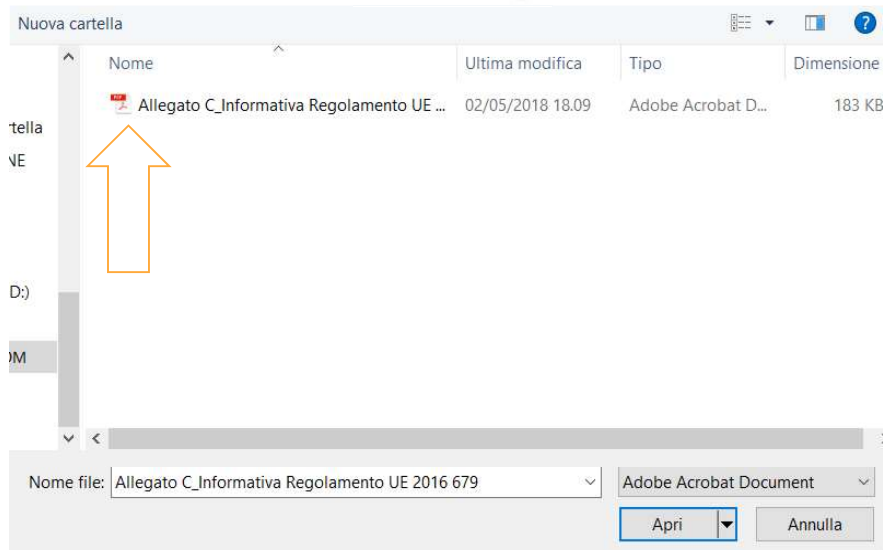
Nuova cartella

?

rtella
NE
D:)
OM

Nome | Ultima modifica | Tipo | Dimensione
Allegato C_Informativa Regolamento UE ... | 02/05/2018 18.09 | Adobe Acrobat D... | 183 KB

Nome file: Allegato C_Informativa Regolamento UE 2016 679

Adobe Acrobat Document

Apri

Annulla